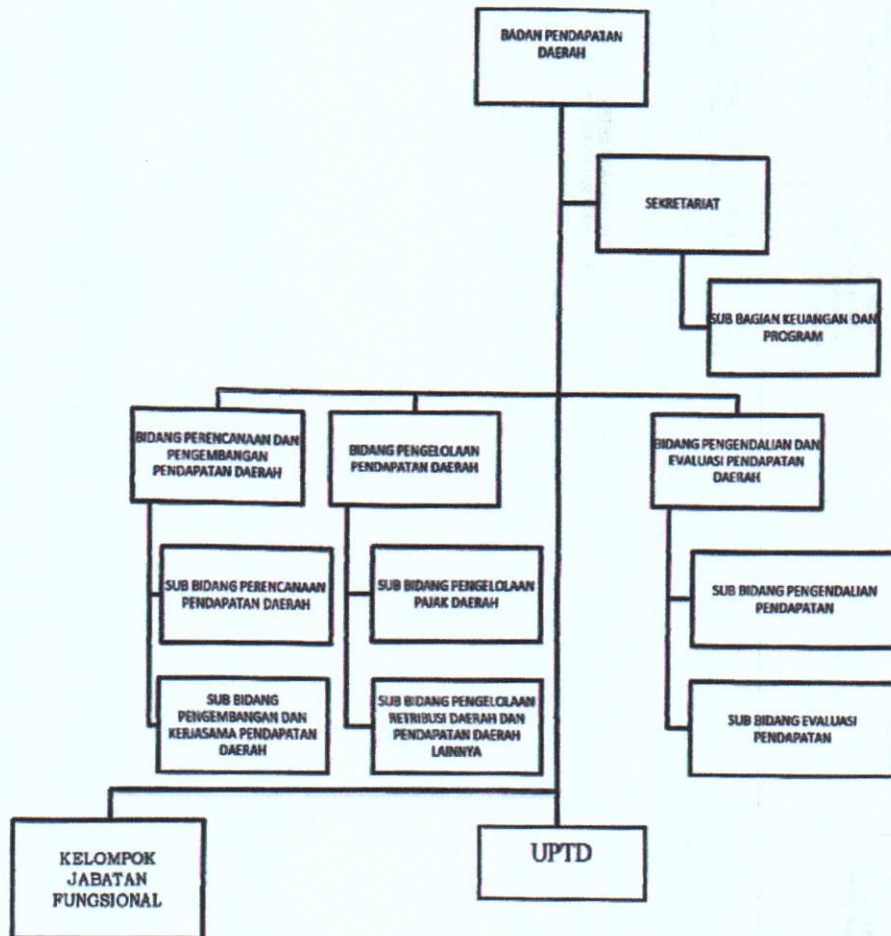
BADAN PENDAPATAN DAERAH

SEKRETARIAT

SUB BAGIAN KEUANGAN DAN PROGRAM

BIDANG PERENCANAAN DAN PENGEMBANGAN PENDAPATAN DAERAH

BIDANG PENGELOLAAN PENDAPATAN DAERAH

BIDANG PENGENDALIAN DAN EVALUASI PENDAPATAN DAERAH

SUB BIDANG PERENCANAAN PENDAPATAN DAERAH

SUB BIDANG PENGELOLAAN PAJAK DAERAH

SUB BIDANG PENGENDALIAN PENDAPATAN

SUB BIDANG PENGEMBANGAN DAN KERJASAMA PENDAPATAN DAERAH

SUB BIDANG PENGELOLAAN RETRIBUSI DAERAH DAN PENDAPATAN DAERAH LAINNYA

SUB BIDANG EVALUASI PENDAPATAN

KELOMPOK JABATAN FUNGSIONAL

UPTD